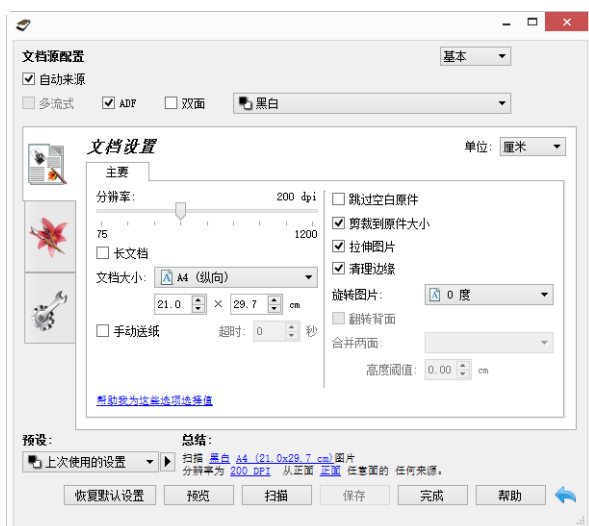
文档源配置
基本
自动来源
多流式
ADF
双面
黑白
文档设置
单位: 厘米
主要
分辨率: 200 dpi
75
1200
长文档
文档大小: A4 (纵向)
21.0 × 29.7 cm
手动送纸
超时: 0 秒
跳过空白原件
剪裁到原件大小
拉伸图片
清理边缘
旋转图片: 0 度
翻转背面
合并两面:
高度阈值: 0.00 cm
帮助我为这些选项选择值
预设:
上次使用的设置
总结:
扫描 黑白 A4 (21.0x29.7 cm)图片
分辨率为 200 DPI 从正面 正面 任意面的 任何来源。
恢复默认设置
预览
扫描
保存
完成
帮助